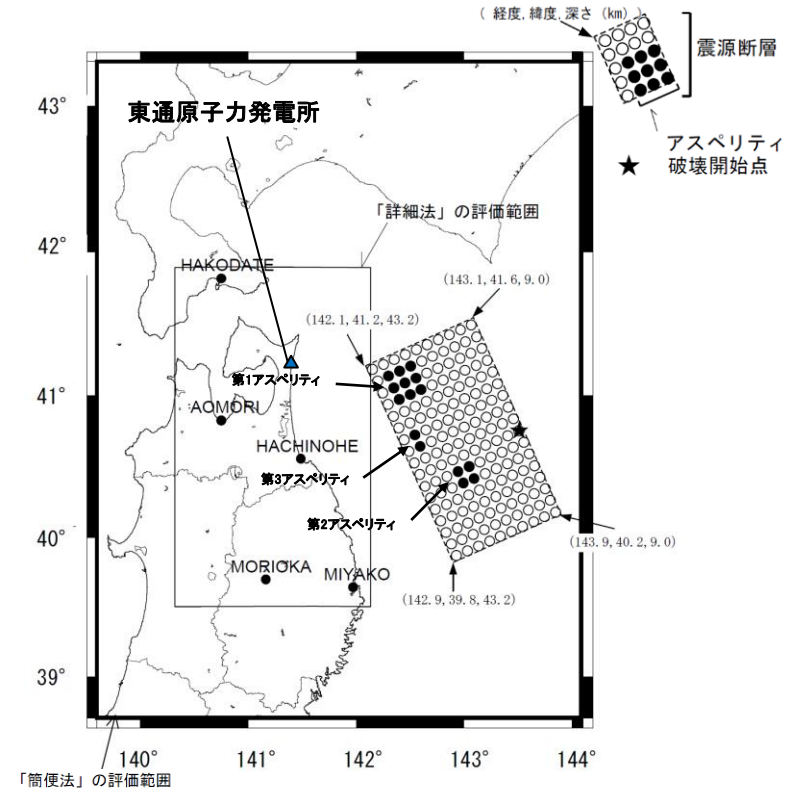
( 経度, 緯度, 深さ (km) )

震源断層

アスペリティ

★ 破壊開始点

東通原子力発電所

「詳細法」の評価範囲

43°

42°

41°

40°

39°

HAKODATE

AOMORI

HACHINOHE

MORIOKA

MIYAKO

(143.1, 41.6, 9.0)

(142.1, 41.2, 43.2)

第1アスペリティ

第3アスペリティ

第2アスペリティ

(143.9, 40.2, 9.0)

(142.9, 39.8, 43.2)

140°

141°

142°

143°

144°

「簡便法」の評価範囲